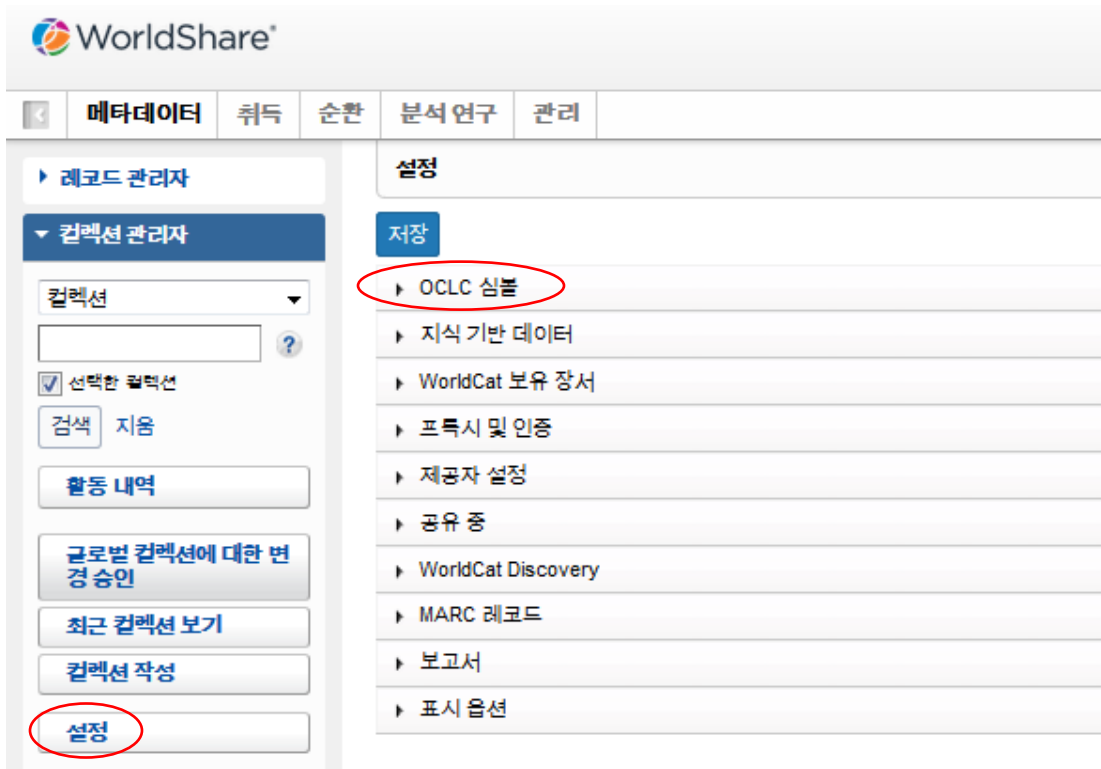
WorldShare®

메타데이터 | 취득 | 순환 | 분석 연구 | 관리

▸ 레코드 관리자

▾ 컬렉션 관리자

컬렉션

?

선택한 컬렉션

검색 지움

활동 내역

글로벌 컬렉션에 대한 변경 승인

최근 컬렉션 보기

컬렉션 작성

설정

설정

저장

▸ OCLC 심볼

▸ 지식 기반 데이터

▸ WorldCat 보유 장서

▸ 프록시 및 인증

▸ 제공자 설정

▸ 공유 중

▸ WorldCat Discovery

▸ MARC 레코드

▸ 보고서

▸ 표시 옵션